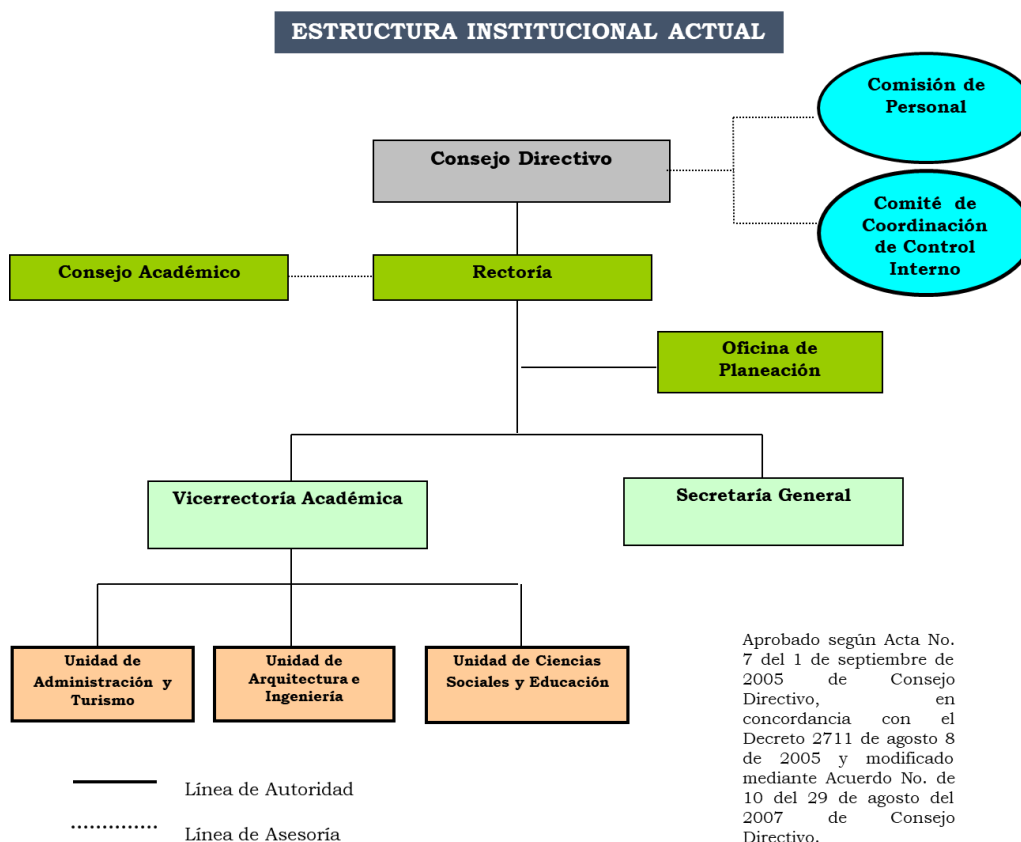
ESTRUCTURA INSTITUCIONAL ACTUAL

Comisión de Personal

Consejo Directivo

Comité de Coordinación de Control Interno

Consejo Académico

Rectoría

Oficina de Planeación

Vicerrectoría Académica

Secretaría General

Unidad de Administración y Turismo

Unidad de Arquitectura e Ingeniería

Unidad de Ciencias Sociales y Educación

Aprobado según Acta No. 7 del 1 de septiembre de 2005 de Consejo Directivo, en concordancia con el Decreto 2711 de agosto 8 de 2005 y modificado mediante Acuerdo No. de 10 del 29 de agosto del 2007 de Consejo Directivo.

Línea de Autoridad

Línea de Asesoría